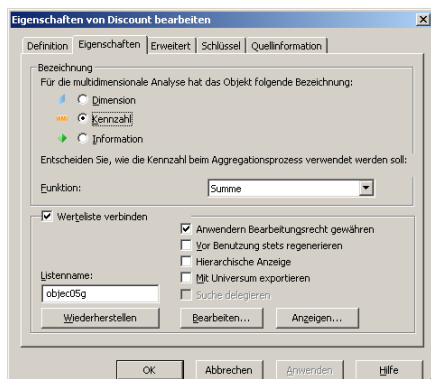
Eigenschaften von Discount bearbeiten

Definition | Eigenschaften | Erweitert | Schlüssel | Quellinformation

Bezeichnung

Für die multidimensionale Analyse hat das Objekt folgende Bezeichnung:

Dimension

Kennzahl

Information

Entscheiden Sie, wie die Kennzahl beim Aggregationsprozess verwendet werden soll:

Funktion: Summe

Werteliste verbinden

Anwendern Bearbeitungsrecht gewähren

Vor Benutzung stets regenerieren

Hierarchische Anzeige

Mit Universum exportieren

Suche delegieren

Listenname:

objec05g

Wiederherstellen

Bearbeiten...

Anzeigen...

OK

Abbrechen

Anwenden

Hilfe